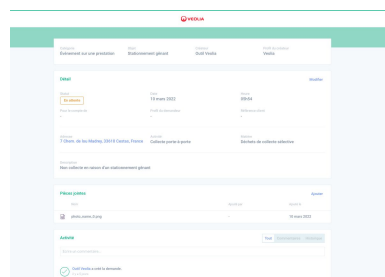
VEOLIA

Catégorie
Extension sur une prestation

Motif
Stationnement gênant

Créateur
Ocell Veolia

Profil du créateur
Veolia

Détail

Modifier

Statut
En attente

Date
15 mars 2022

Heure
09h34

Adresse
7 Chem. de los Martins, 33610 Cestas, France

Prestation
Collecte porte à porte

Matière
Déchets de collecte sélective

Description
Non collecte en raison d'un stationnement gênant

Pièces jointes

Ajouter

photo_camion_0.png

15 mars 2022

Activité

Tout

Ocell Veolia a créé la demande.